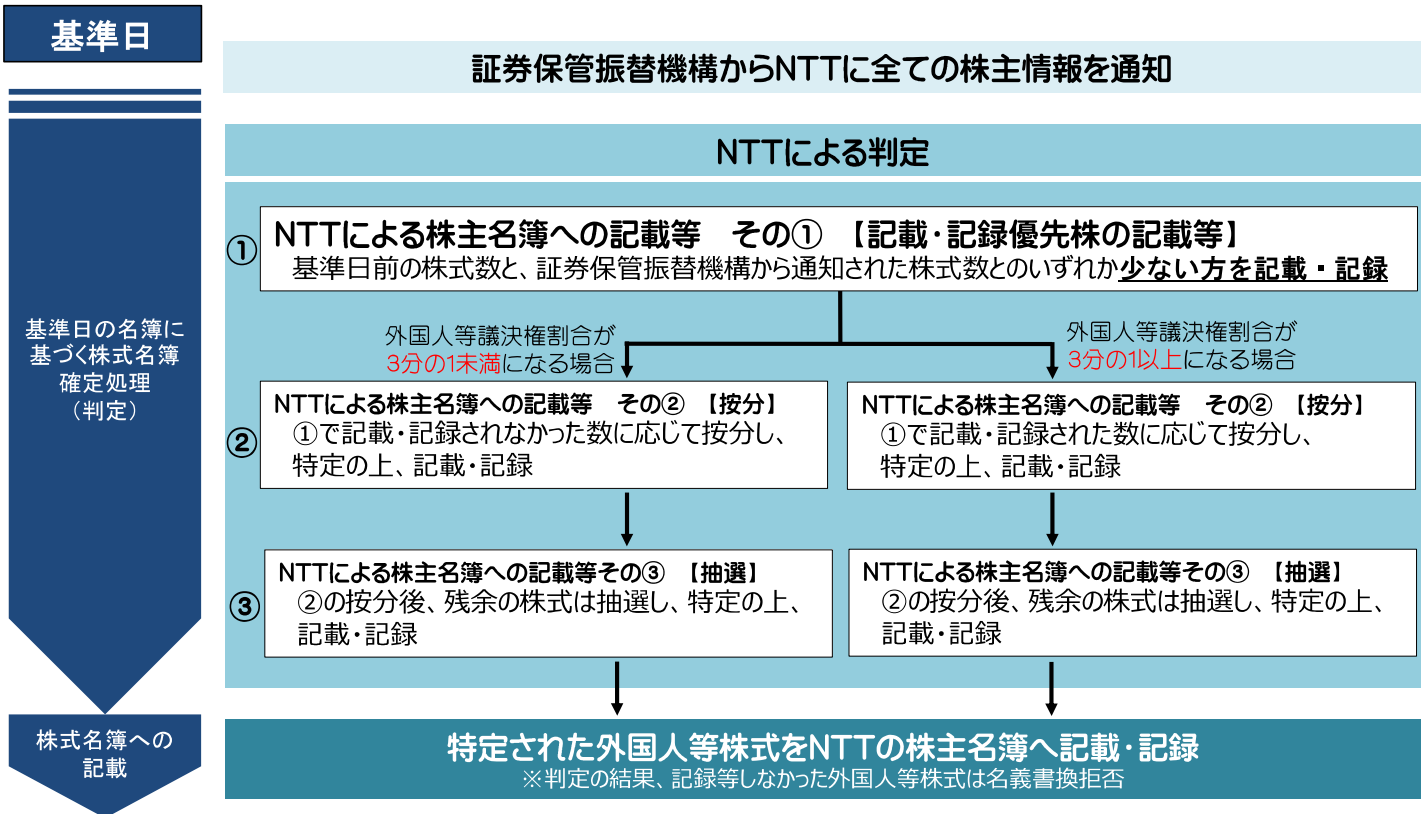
基準日

証券保管振替機構からNTTに全ての株主情報を通知

基準日の名簿に基づく株式名簿確定処理（判定）

NTTによる判定

①

NTTによる株主名簿への記載等　その①　【記載・記録優先株の記載等】
基準日前の株式数と、証券保管振替機構から通知された株式数とのいずれか少ない方を記載・記録

外国人等議決権割合が3分の1未満になる場合

外国人等議決権割合が3分の1以上になる場合

②

NTTによる株主名簿への記載等　その②　【按分】
①で記載・記録されなかった数に応じて按分し、特定の上、記載・記録

NTTによる株主名簿への記載等　その②　【按分】
①で記載・記録された数に応じて按分し、特定の上、記載・記録

③

NTTによる株主名簿への記載等その③　【抽選】
②の按分後、残余の株式は抽選し、特定の上、記載・記録

NTTによる株主名簿への記載等その③　【抽選】
②の按分後、残余の株式は抽選し、特定の上、記載・記録

株式名簿への記載

特定された外国人等株式をNTTの株主名簿へ記載・記録
※判定の結果、記録等しなかった外国人等株式は名義書換拒否